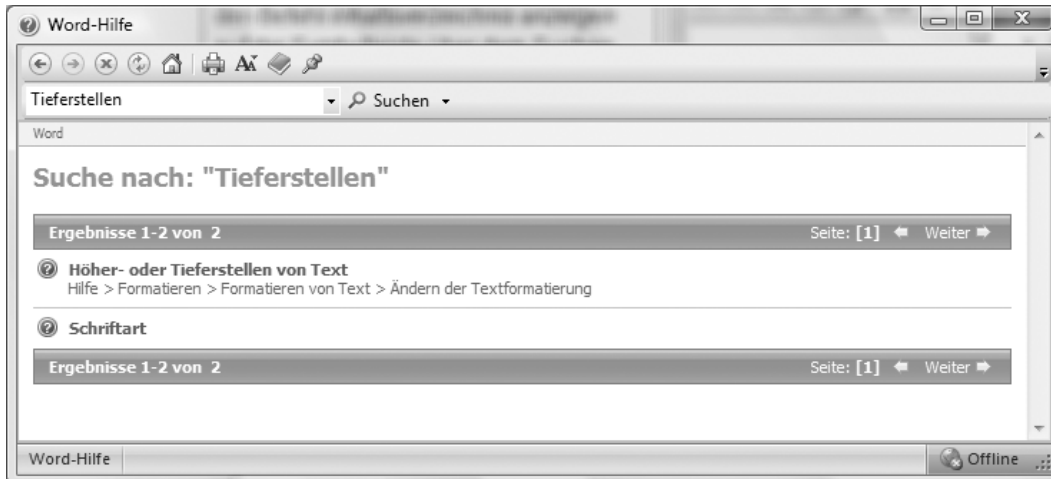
Word-Hilfe

Tieferstellen

Suchen

Word

Suche nach: "Tieferstellen"

Ergebnisse 1-2 von 2

Seite: [1]

Weiter

Höher- oder Tieferstellen von Text
Hilfe > Formatieren > Formatieren von Text > Ändern der Textformatierung

Schriftart

Ergebnisse 1-2 von 2

Seite: [1]

Weiter

Word-Hilfe

Offline